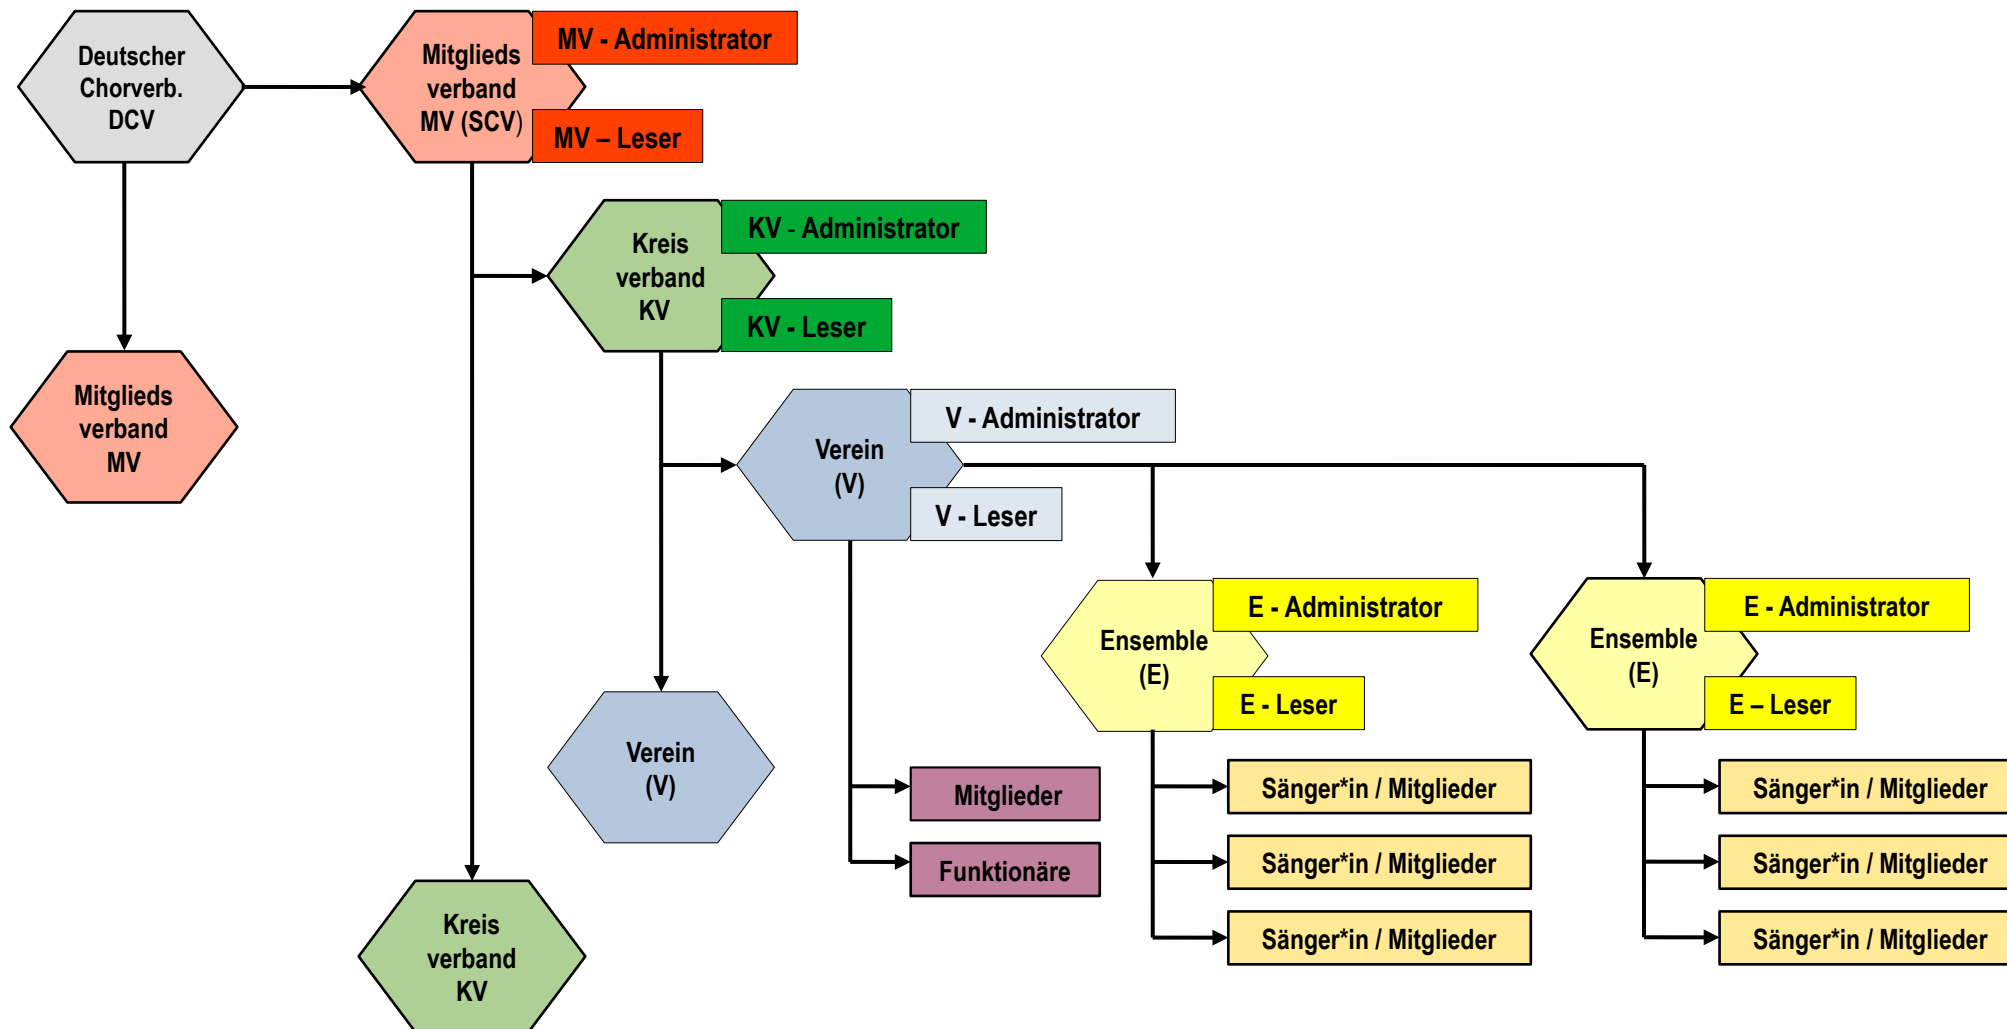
Deutscher Chorverb. DCV

Mitglieds verband MV (SCV)

MV - Administrator

MV – Leser

Mitglieds verband MV

Kreis verband KV

KV - Administrator

KV - Leser

Verein (V)

V - Administrator

V - Leser

Verein (V)

Kreis verband KV

Mitglieder

Funktionäre

Ensemble (E)

E - Administrator

E - Leser

Sänger*in / Mitglieder

Sänger*in / Mitglieder

Sänger*in / Mitglieder

Ensemble (E)

E - Administrator

E – Leser

Sänger*in / Mitglieder

Sänger*in / Mitglieder

Sänger*in / Mitglieder